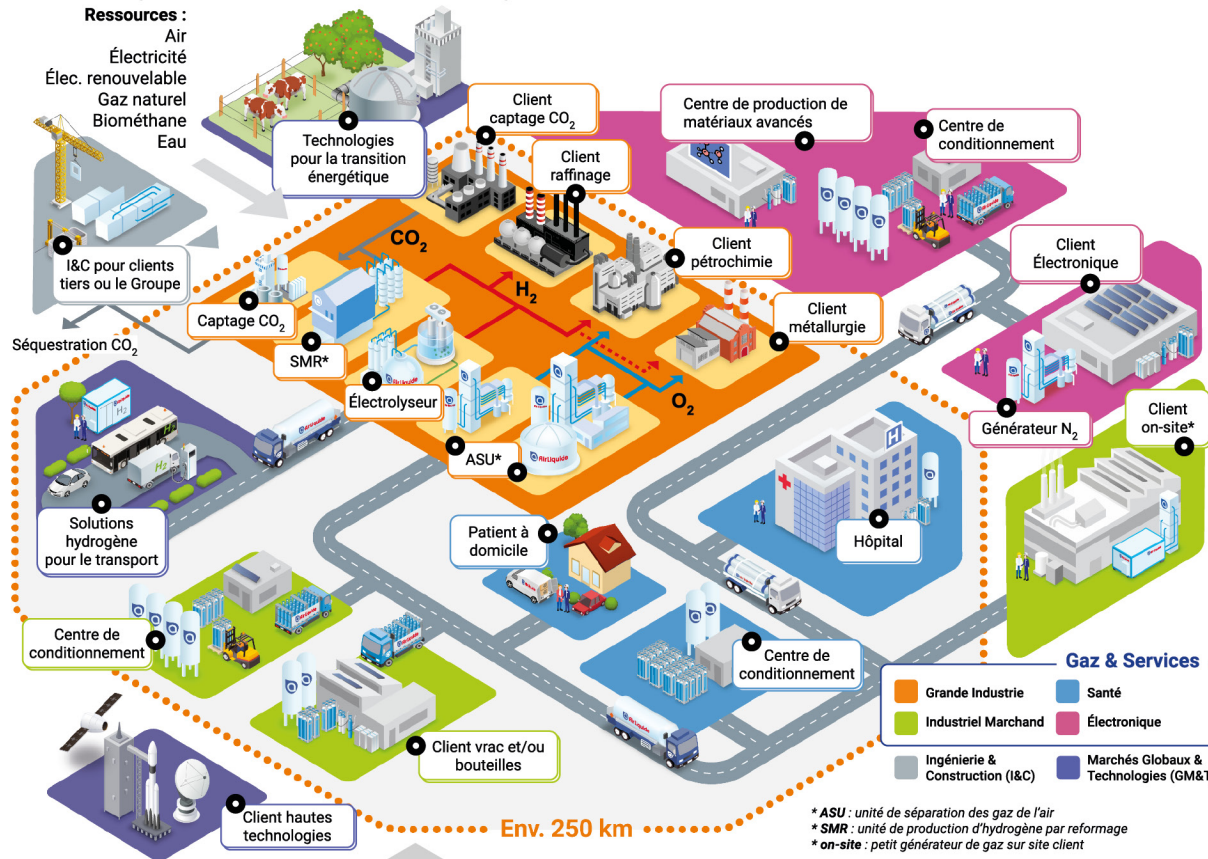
Ressources :
Air
Électricité
Élec. renouvelable
Gaz naturel
Biométhane
Eau

Technologies pour la transition énergétique

Client captage $CO_2$

Client raffinage

Centre de production de matériaux avancés

Centre de conditionnement

I&C pour clients tiers ou le Groupe

$CO_2$

$H_2$

Client pétrochimie

Client Électronique

Captage $CO_2$

Client métallurgie

Séquestration $CO_2$

SMR*

Électrolyseur

$O_2$

Générateur $N_2$

Client on-site*

ASU*

Solutions hydrogène pour le transport

Patient à domicile

Hôpital

Centre de conditionnement

Centre de conditionnement

Gaz & Services

| | |
|---|---|
| Grande Industrie | Santé |
| Industriel Marchand | Électronique |

Client vrac et/ou bouteilles

Ingénierie & Construction (I&C)

Marchés Globaux & Technologies (GM&T

Client hautes technologies

Env. 250 km

* ASU : unité de séparation des gaz de l'air
* SMR : unité de production d'hydrogène par reformage
* on-site : petit générateur de gaz sur site client